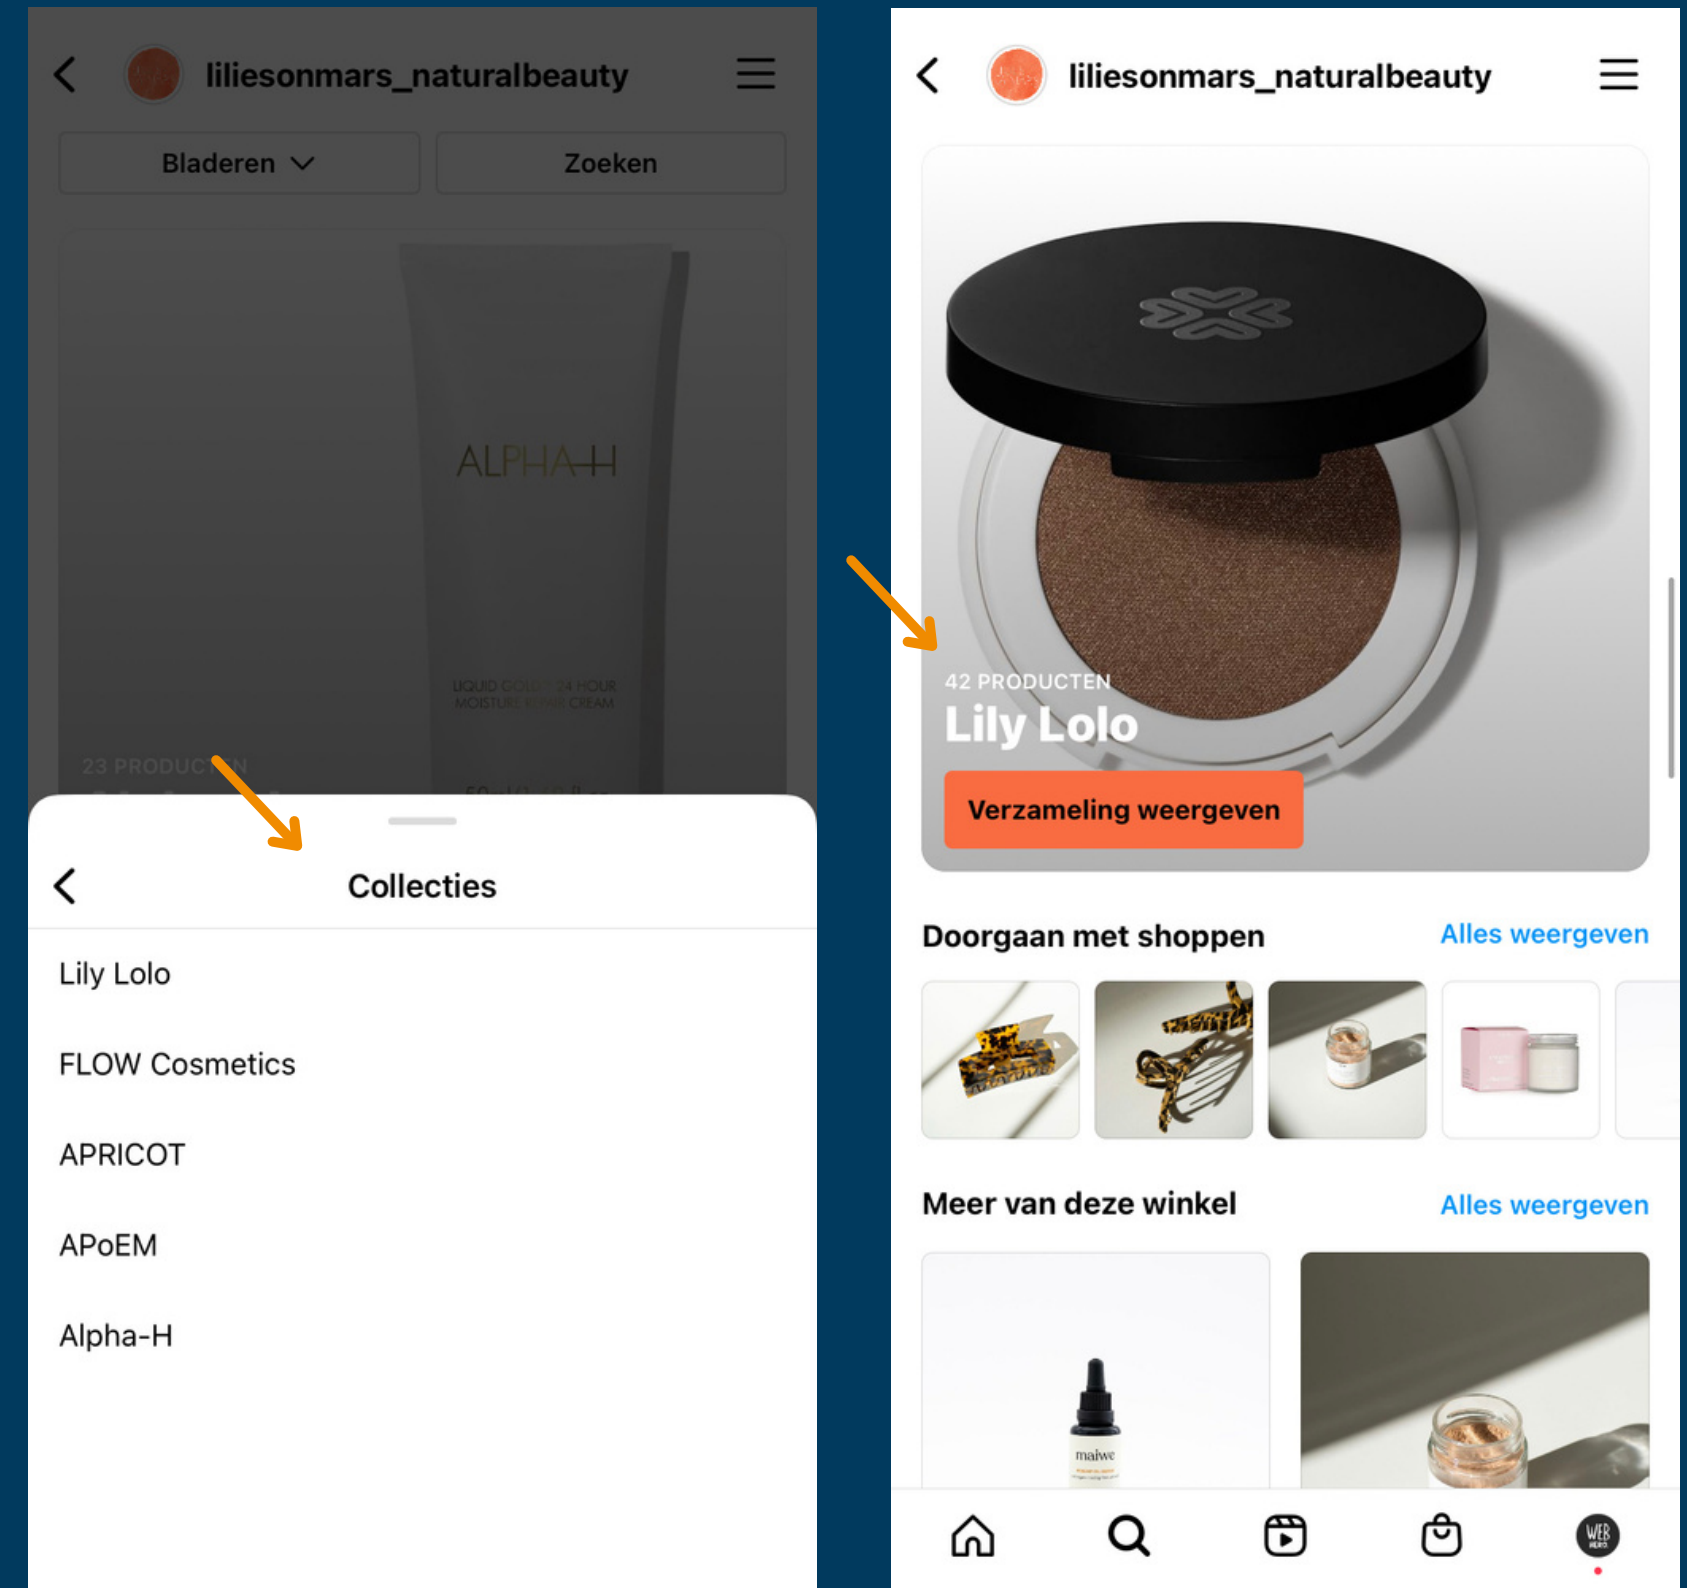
liliesonmars_naturalbeauty

Bladeren

Zoeken

ALPHA-H

LIQUID GOLD 24 HOUR MOISTURE REPAIR CREAM

23 PRODUCTEN

Collecties

Lily Lolo

FLOW Cosmetics

APRICOT

APoEM

Alpha-H

liliesonmars_naturalbeauty

42 PRODUCTEN

Lily Lolo

Verzameling weergeven

Doorgaan met shoppen

Alles weergeven

Meer van deze winkel

Alles weergeven

maiwe